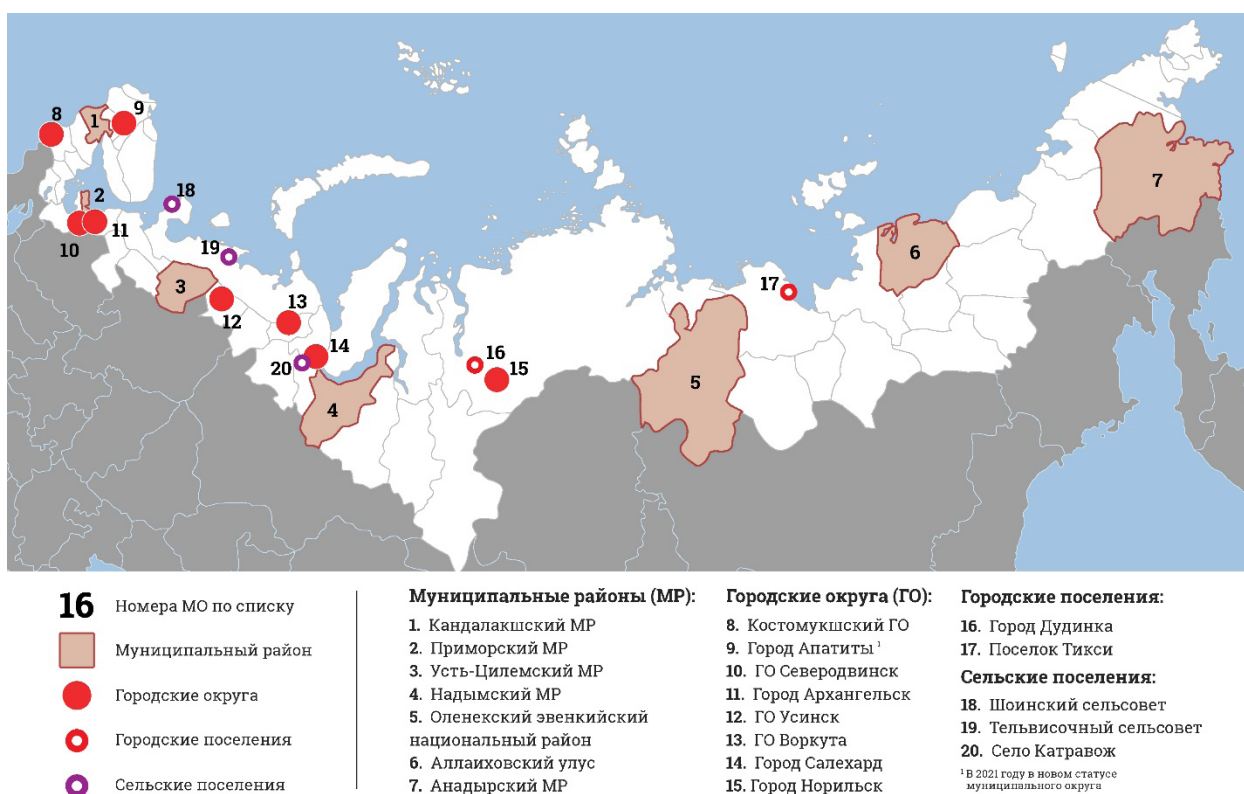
8
1
9
2
18
10
11
19
3
12
13
14
20
4
16
15
5
17
6
7

16 Номера МО по списку

Муниципальный район

Городские округа

Городские поселения

Сельские поселения

Муниципальные районы (МР):
1. Кандалакшский МР
2. Приморский МР
3. Усть-Цилемский МР
4. Надымский МР
5. Оленекский эвенкийский национальный район
6. Аллаиховский улус
7. Анадырский МР

Городские округа (ГО):
8. Костомукшский ГО
9. Город Апатиты$^1$
10. ГО Северодвинск
11. Город Архангельск
12. ГО Усинск
13. ГО Воркута
14. Город Салехард
15. Город Норильск

Городские поселения:
16. Город Дудинка
17. Поселок Тикси

Сельские поселения:
18. Шоинский сельсовет
19. Тельвисочный сельсовет
20. Село Катравож

$^1$ В 2021 году в новом статусе муниципального округа